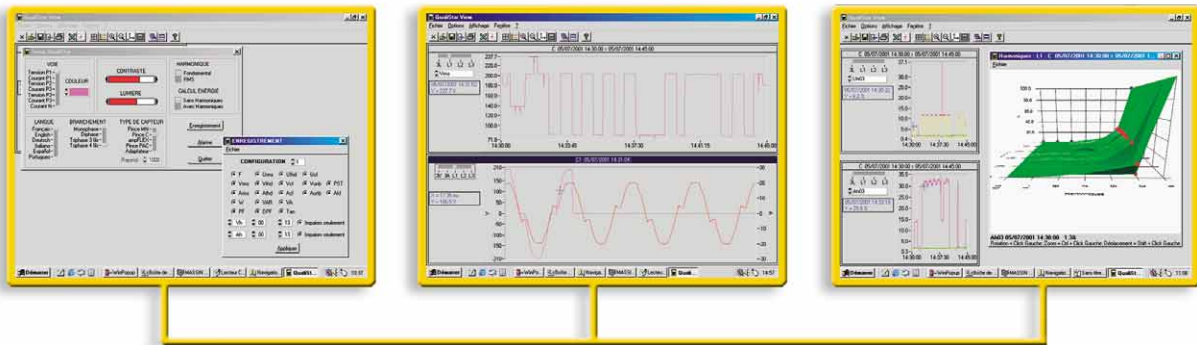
QualiStar View

VOIE
Tension P1
Tension P2
Tension P3
Tension P1
Tension P2
Tension P3
Courant N
COULEUR
CONTRASTE
LUMIERE
HARMONIQUE
Fondamental
RMS
CALCUL ENERGIE
Sans Harmoniques
Avec Harmoniques
LANGUE
Français
English
Deutsch
Italiano
Español
Português
BRANCHEMENT
Monophasé
Biphasé
Triphasé 3 fils
Triphasé 4 fils
TYPE DE CAPTEUR
Pince MN
Pince C
AmpFLEX
Pince PAC
Adaptateur
Enregistrement
Alarme
Quitter

ENREGISTREMENT
Fichier
CONFIGURATION
F
Urms
Uthd
Ucf
Vrms
Vthd
Vcf
Vunb
PST
Arms
Athd
Acf
Aunb
AKf
W
VAR
VA
PF
DPF
Tan
Uniquement seulement
Uniquement seulement
Appliquer

Démarrer
13:57

QualiStar View
Fichier Options Affichage Fenêtre ?
C 05/07/2001 14:30:00 - 05/07/2001 14:45:00
Vrms
220.0
180.0
160.0
140.0
120.0
100.0
80.0
71.6
14:30:00
14:33:45
14:37:30
14:41:15
14:45:00
05/07/2001 14:31:00
30
20
10
0
-10
-20
-30
Démarrer
14:57

QualiStar View
Fichier Options Affichage Fenêtre ?
C 05/07/2001 14:30:00 - 05/07/2001 14:45:00
37.5
30.0
25.0
20.0
15.0
10.0
5.0
0.0
14:30:00
14:37:30
14:45:00
C 05/07/2001 14:30:00 - 05/07/2001 14:45:00
35.0
30.0
25.0
20.0
15.0
10.0
5.0
0.0
14:30:00
14:37:30
14:45:00
Harmoniques
Fichier
100.0
A4d3 05/07/2001 14:30:00 1.38
Rotation = Click Gauche; Zoom = Ctrl + Click Gauche; Déplacement = Shift + Click Gauche
Démarrer
17:00